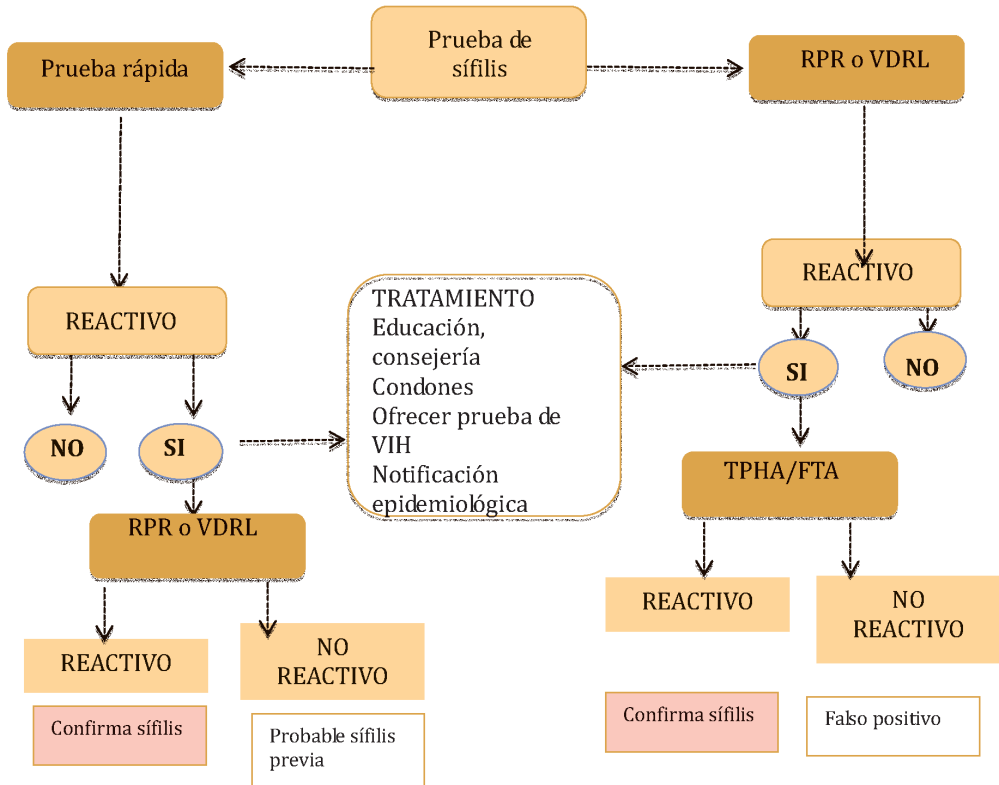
Prueba de sífilis

Prueba rápida

RPR o VDRL

REACTIVO

NO

SI

RPR o VDRL

REACTIVO

Confirma sífilis

NO REACTIVO

Probable sífilis previa

TRATAMIENTO
Educación, consejería
Condones
Ofrecer prueba de VIH
Notificación epidemiológica

REACTIVO

SI

NO

TPHA/FTA

REACTIVO

Confirma sífilis

NO REACTIVO

Falso positivo